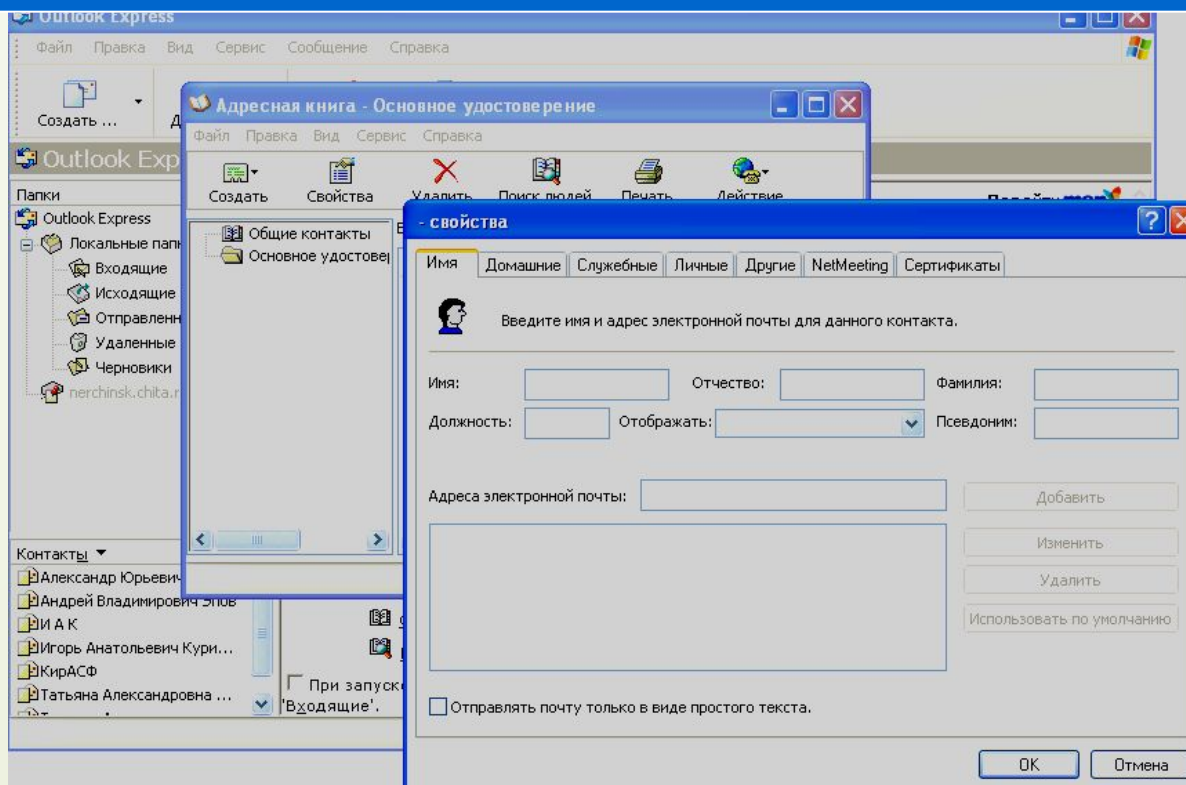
Outlook Express

Файл Правка Вид Сервис Сообщение Справка

Создать ...

Outlook Exp

Папки

Outlook Express

Локальные папк

Входящие

Исходящие

Отправленн

Удаленные

Черновики

nerchinsk.chita.r

Контакты ▼

Александр Юрьевич

Андрей Владимирович Зпов

И А К

Игорь Анатольевич Кури...

КирАСФ

Татьяна Александровна ...

При запуске

'Входящие'.

Адресная книга - Основное удостоверение

Файл Правка Вид Сервис Справка

Создать Свойства Удалить Поиск людей Печать Действие

Общие контакты

Основное удостовер

- свойства

Имя | Домашние | Служебные | Личные | Другие | NetMeeting | Сертификаты

Введите имя и адрес электронной почты для данного контакта.

Имя: Отчество: Фамилия:

Должность: Отображать: Псевдоним:

Адреса электронной почты:

Добавить

Изменить

Удалить

Использовать по умолчанию

Отправлять почту только в виде простого текста.

OK Отмена